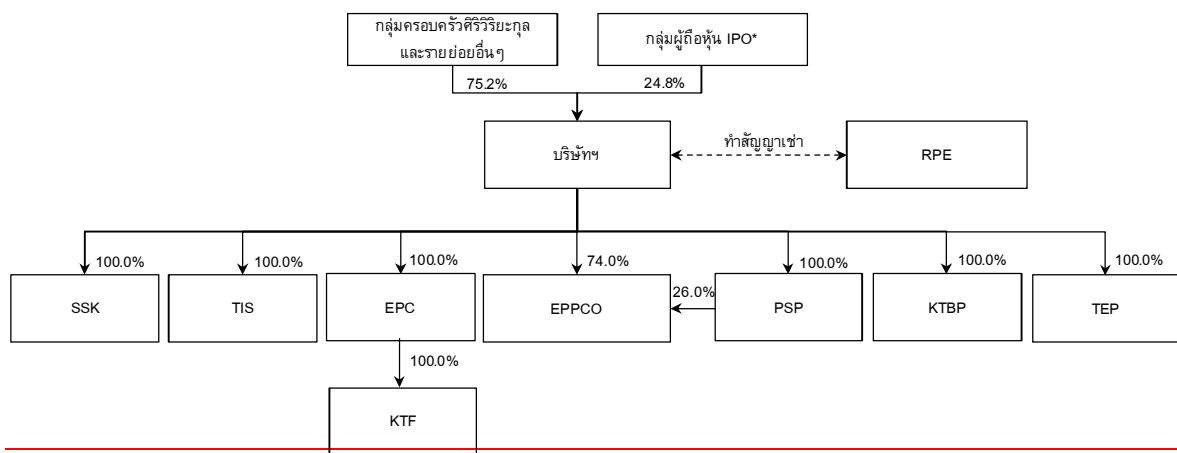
กลุ่มครอบครัวศิริวิริยะกุล และรายย่อยอื่นๆ

กลุ่มผู้ถือหุ้น IPO*

75.2%

24.8%

บริษัทฯ

ทำสัญญาเช่า

RPE

100.0%

SSK

100.0%

TIS

100.0%

EPC

74.0%

EPPCO

26.0%

100.0%

PSP

100.0%

KTBP

100.0%

TEP

100.0%

KTF